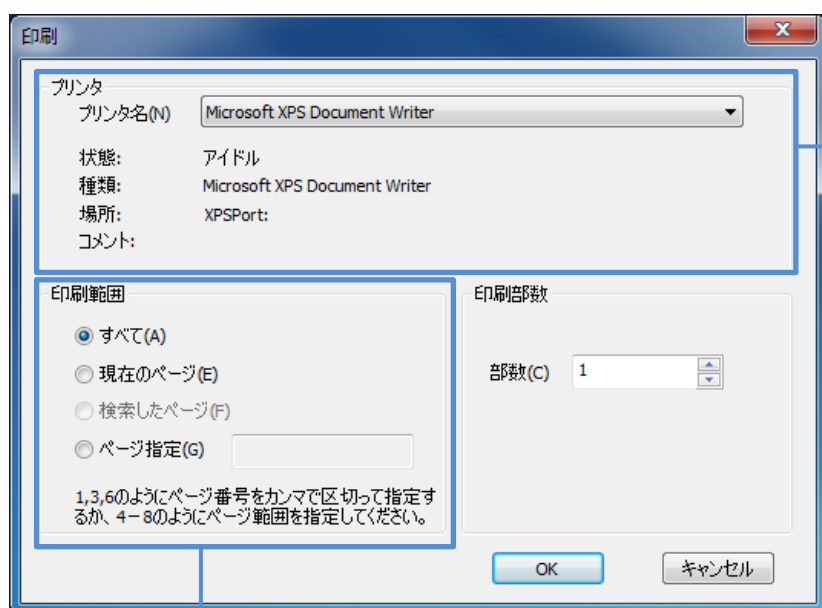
印刷

プリンタ

プリンタ名(N) Microsoft XPS Document Writer

状態: アイドル
種類: Microsoft XPS Document Writer
場所: XPSPort:
コメント:

印刷範囲

すべて(A)
現在のページ(E)
検索したページ(F)
ページ指定(G)

1,3,6のようにページ番号をカンマで区切って指定するか、4－8のようにページ範囲を指定してください。

印刷部数

部数(C) 1

OK
キャンセル